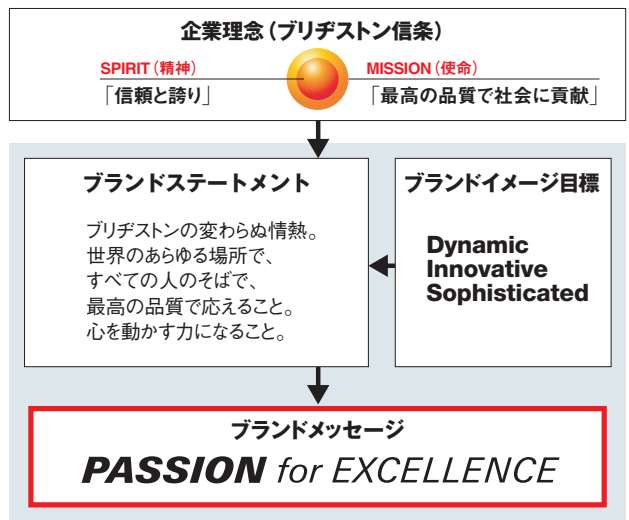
企業理念（ブリヂストン信条）

SPIRIT（精神）
「信頼と誇り」

MISSION（使命）
「最高の品質で社会に貢献」

ブランドステートメント

ブリヂストンの変わらぬ情熱。
世界のあらゆる場所で、
すべての人のそばで、
最高の品質で応えること。
心を動かす力になること。

ブランドイメージ目標

Dynamic
Innovative
Sophisticated

ブランドメッセージ

PASSION for EXCELLENCE